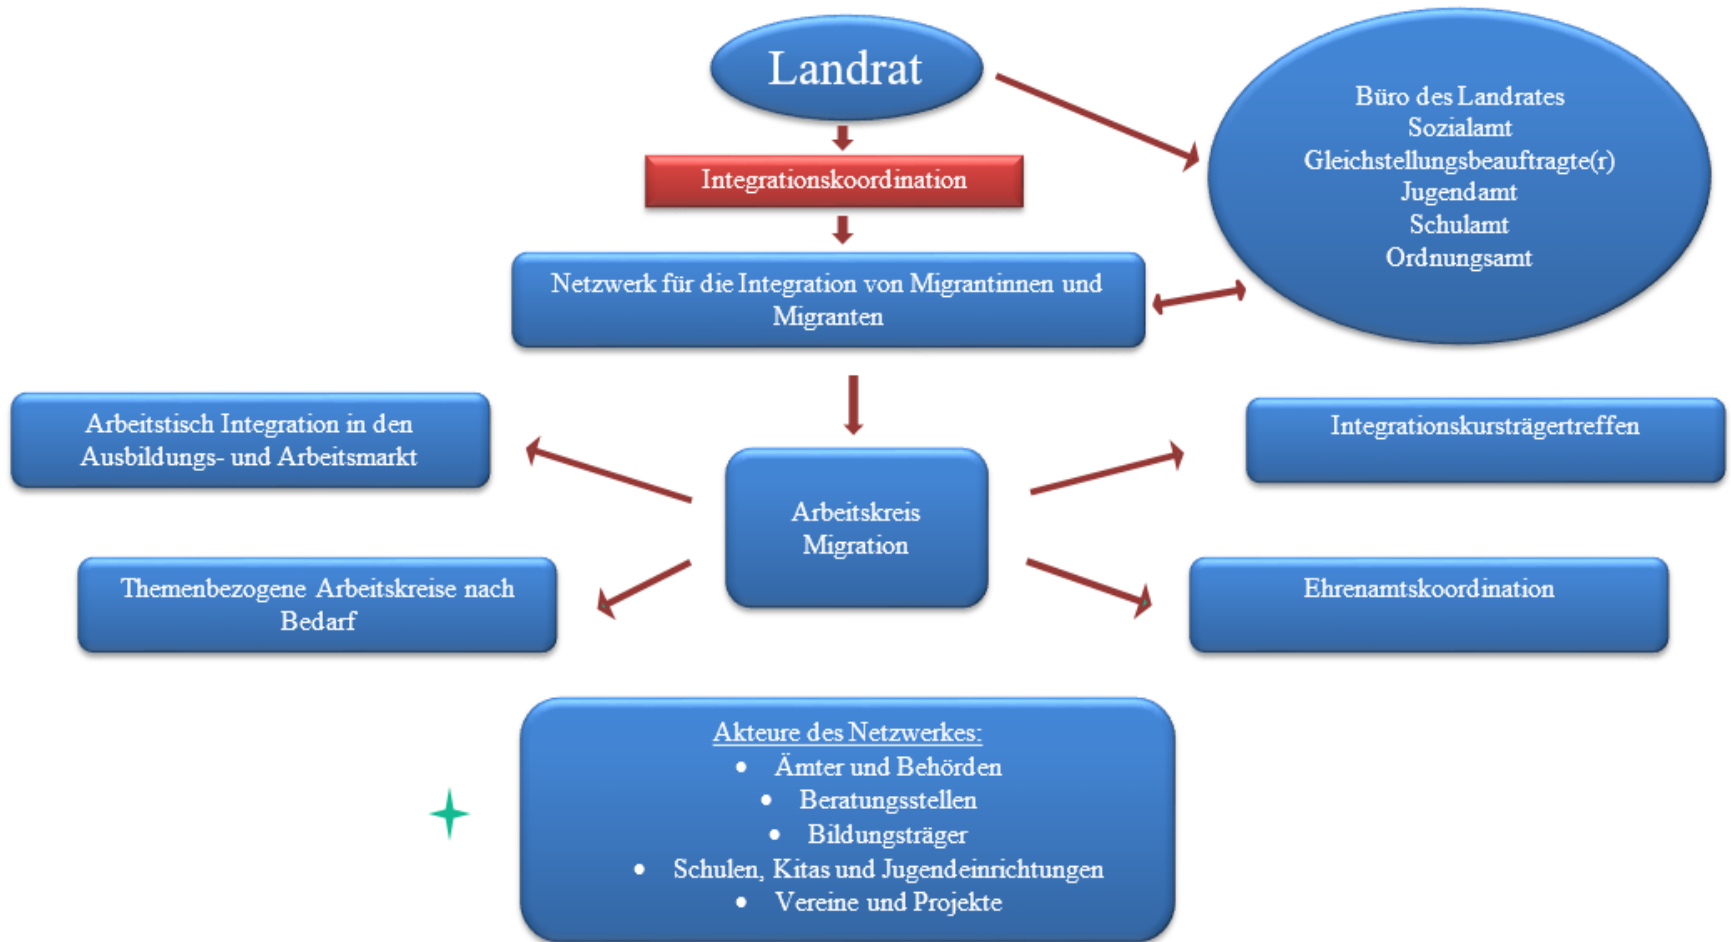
Landrat

Büro des Landrates
Sozialamt
Gleichstellungsbeauftragte(r)
Jugendamt
Schulamt
Ordnungsamt

Integrationskoordination

Netzwerk für die Integration von Migrantinnen und Migranten

Arbeitstisch Integration in den Ausbildungs- und Arbeitsmarkt

Integrationskursträgertreffen

Arbeitskreis Migration

Themenbezogene Arbeitskreise nach Bedarf

Ehrenamtskoordination

Akteure des Netzwerkes:
- Ämter und Behörden
- Beratungsstellen
- Bildungsträger
- Schulen, Kitas und Jugendeinrichtungen
- Vereine und Projekte